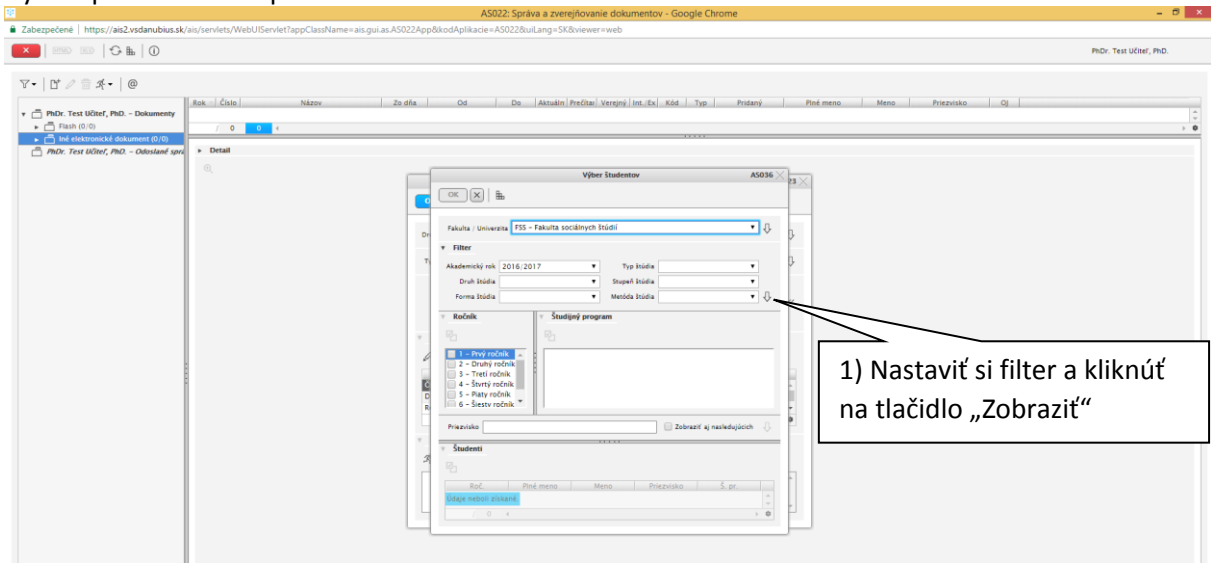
AS022: Správa a zverejňovanie dokumentov - Google Chrome

Zabezpečené | https://ais2.vsdanubius.sk/ais/servlets/WebUIServlet?appClassName=ais.gui.as.AS022App&kodAplikacie=AS022&uiLang=SK&viewer=web

PhDr. Test Učiteľ, PhD.

| Rok | Číslo | Názov | Zo dňa | Od | Do | Aktuáln | Prečítai | Verejný | Int./Ex | Kód | Typ | Pridaný | Plné meno | Meno | Priezvisko | OJ |
|---|---|---|---|---|---|---|---|---|---|---|---|---|---|---|---|---|

PhDr. Test Učiteľ, PhD. – Dokumenty
Flash (0/0)
Iné elektronické dokument (0/0)
PhDr. Test Učiteľ, PhD. – Odoslané správ

0 0

Detail

Výber študentov AS036

OK

Fakulta / Univerzita FSS – Fakulta sociálnych štúdií

Filter

Akademický rok 2016/2017
Typ štúdia
Druh štúdia
Stupeň štúdia
Forma štúdia
Metóda štúdia

Ročník
Študijný program

1 – Prvý ročník
2 – Druhý ročník
3 – Tretí ročník
4 – Štvrtý ročník
5 – Piaty ročník
6 – Šiestv ročník

Priezvisko
Zobraziť aj nasledujúcich

Študenti

| Roč | Plné meno | Meno | Priezvisko | Š. pr. |
|---|---|---|---|---|
| Údaje neboli získané | | | | |

0

1) Nastaviť si filter a kliknúť na tlačidlo „Zobraziť“